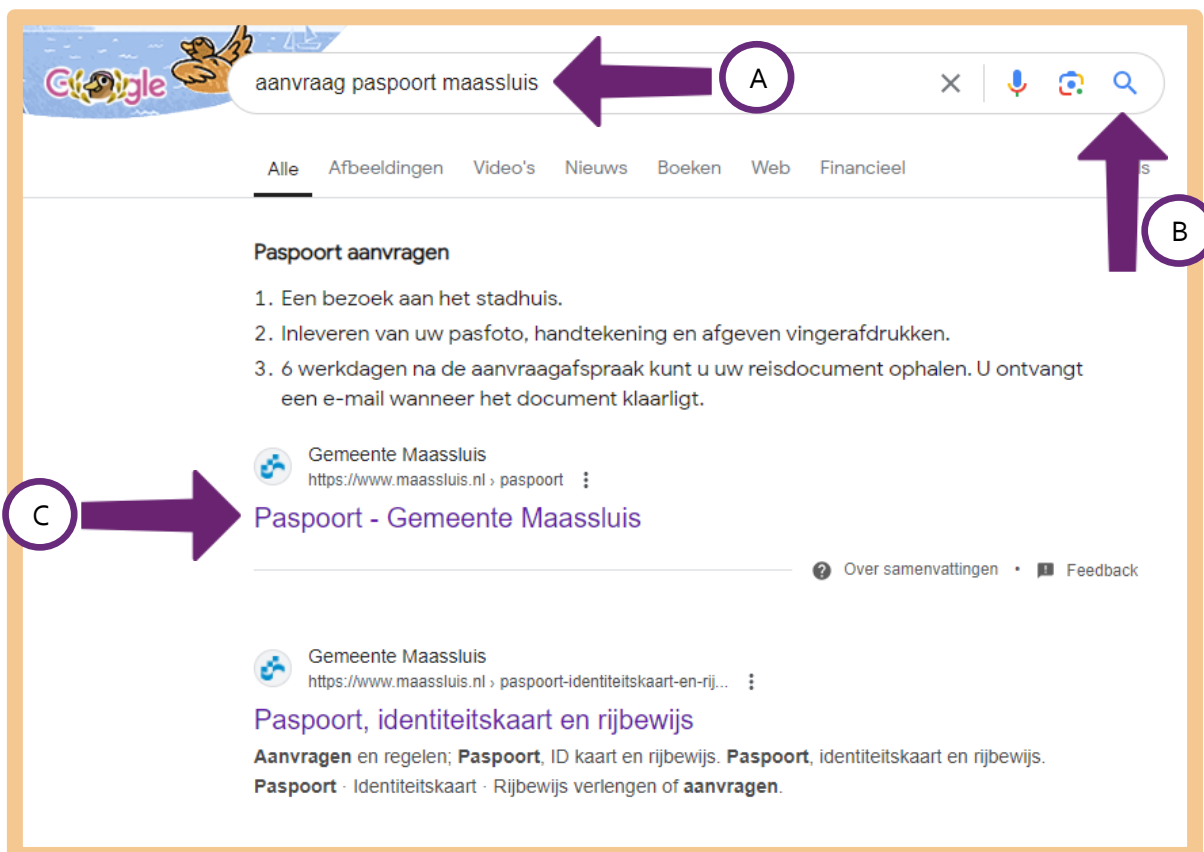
Google

aanvraag paspoort maassluis

A

B

Alle Afbeeldingen Video's Nieuws Boeken Web Financieel

Paspoort aanvragen

1. Een bezoek aan het stadhuis.
2. Inleveren van uw pasfoto, handtekening en afgeven vingerafdrukken.
3. 6 werkdagen na de aanvraagafspraak kunt u uw reisdocument ophalen. U ontvangt een e-mail wanneer het document klaarligt.

Gemeente Maassluis
https://www.maassluis.nl › paspoort

C

Paspoort - Gemeente Maassluis

Over samenvattingen • Feedback

Gemeente Maassluis
https://www.maassluis.nl › paspoort-identiteitskaart-en-rij...

Paspoort, identiteitskaart en rijbewijs

**Aanvragen** en regelen; **Paspoort**, ID kaart en rijbewijs. **Paspoort**, identiteitskaart en rijbewijs. **Paspoort** · Identiteitskaart · Rijbewijs verlengen of **aanvragen**.